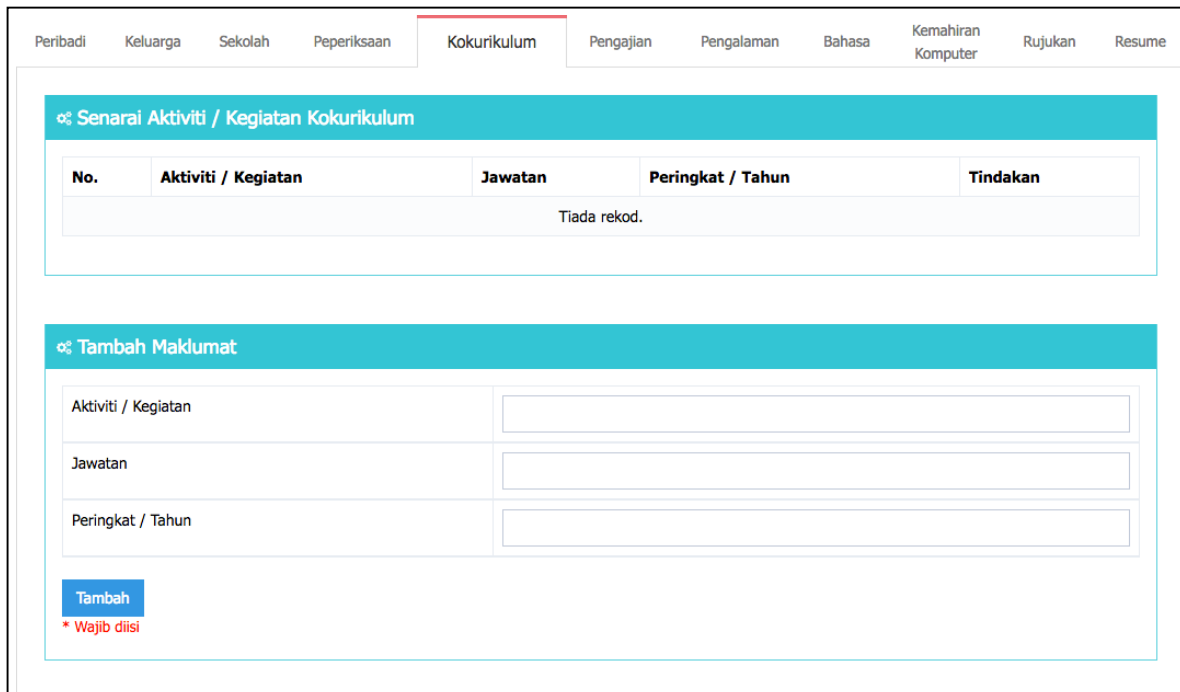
Peribadi Keluarga Sekolah Peperiksaan Kokurikulum Pengajian Pengalaman Bahasa Kemahiran Komputer Rujukan Resume

Senarai Aktiviti / Kegiatan Kokurikulum

| No. | Aktiviti / Kegiatan | Jawatan | Peringkat / Tahun | Tindakan |
|---|---|---|---|---|
| Tiada rekod. | | | | |

Tambah Maklumat

| Aktiviti / Kegiatan | |
|---|---|
| Jawatan | |
| Peringkat / Tahun | |

Tambah

* Wajib diisi